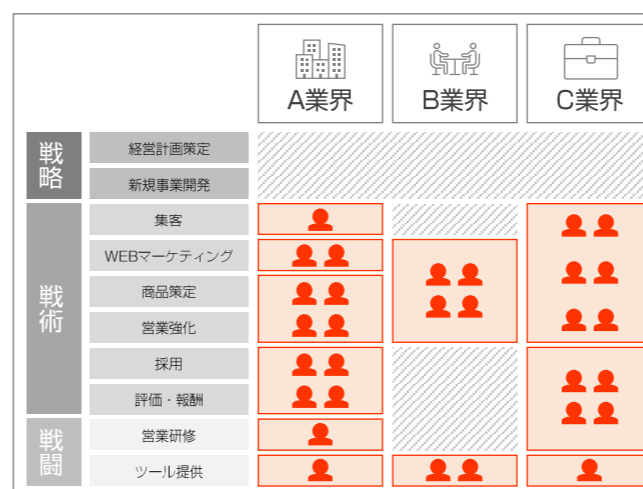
| | | A業界 | B業界 | C業界 |
|---|---|---|---|---|
| 戦略 | 経営計画策定 | | | |
| | 新規事業開発 | | | |
| 戦術 | 集客 | | | |
| | WEBマーケティング | | | |
| | 商品策定 | | | |
| | 営業強化 | | | |
| | 採用 | | | |
| | 評価・報酬 | | | |
| 戦闘 | 営業研修 | | | |
| | ツール提供 | | | |